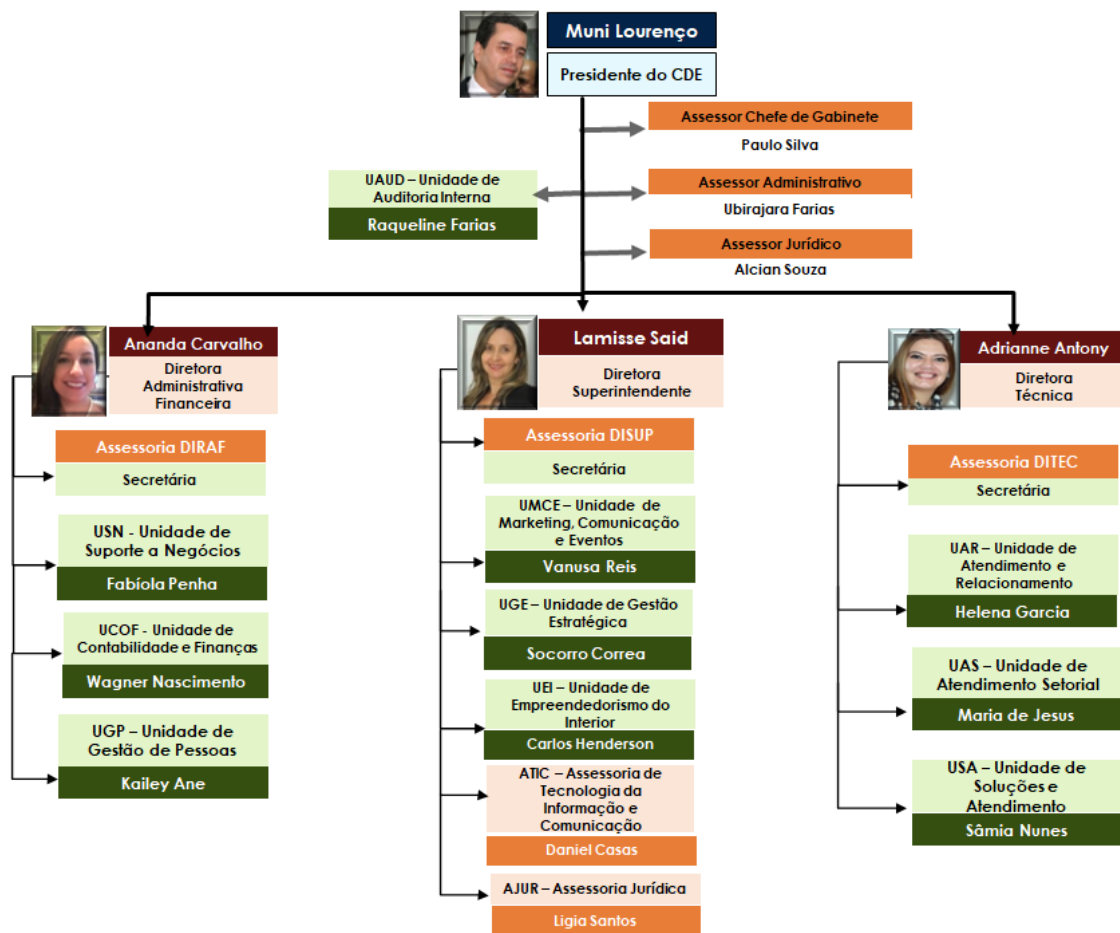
Muni Lourenço

Presidente do CDE

Assessor Chefe de Gabinete

Paulo Silva

UAUD – Unidade de Auditoria Interna

Raqueline Farias

Assessor Administrativo

Ubirajara Farias

Assessor Jurídico

Alcian Souza

Ananda Carvalho

Diretora Administrativa Financeira

Assessoria DIRAF

Secretária

USN - Unidade de Suporte a Negócios

Fabíola Penha

UCOF - Unidade de Contabilidade e Finanças

Wagner Nascimento

UGP – Unidade de Gestão de Pessoas

Kailey Ane

Lamisse Said

Diretora Superintendente

Assessoria DISUP

Secretária

UMCE – Unidade de Marketing, Comunicação e Eventos

Vanusa Reis

UGE – Unidade de Gestão Estratégica

Socorro Correa

UEI – Unidade de Empreendedorismo do Interior

Carlos Henderson

ATIC – Assessoria de Tecnologia da Informação e Comunicação

Daniel Casas

AJUR – Assessoria Jurídica

Ligia Santos

Adrianne Antony

Diretora Técnica

Assessoria DITEC

Secretária

UAR – Unidade de Atendimento e Relacionamento

Helena Garcia

UAS – Unidade de Atendimento Setorial

Maria de Jesus

USA – Unidade de Soluções e Atendimento

Sâmia Nunes